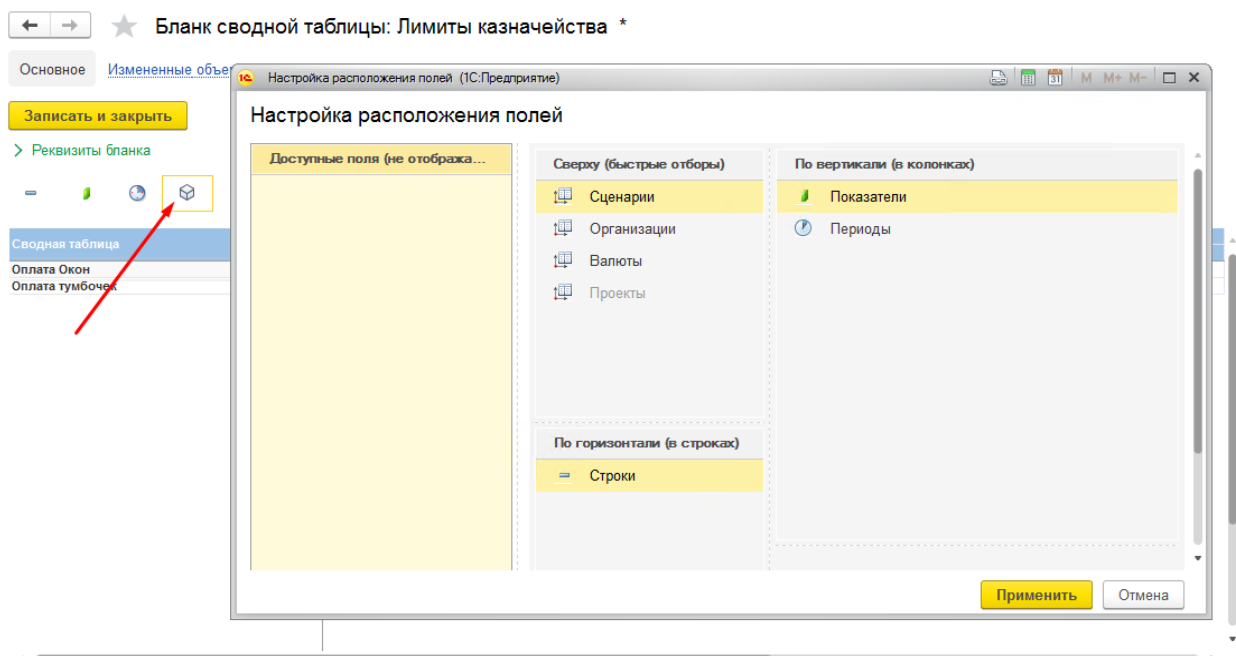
Бланк сводной таблицы: Лимиты казначейства *

Основное Измененные объе

Записать и закрыть

Реквизиты бланка

Сводная таблица
Оплата Окон
Оплата тумбочек

Настройка расположения полей (1С:Предприятие)

M M+ M−

Настройка расположения полей

Доступные поля (не отобража...

Сверху (быстрые отборы)
Сценарии
Организации
Валюты
Проекты

По горизонтали (в строках)
Строки

По вертикали (в колонках)
Показатели
Периоды

Применить Отмена